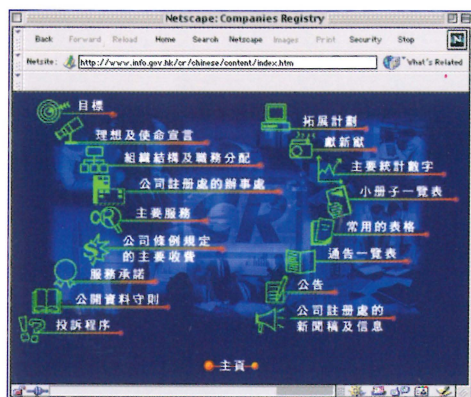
Netscape: Companies Registry

Back Forward Reload Home Search Netscape Images Print Security Stop

Netsite: http://www.info.gov.hk/cr/chinese/content/index.htm

What's Related

目標

理想及使命宣言

組織結構及職務分配

公司註冊處的辦事處

主要服務

公司條例規定的主要收費

服務承諾

公開資料守則

投訴程序

拓展計劃

獻新獻

主要統計數字

小冊子一覽表

常用的表格

通告一覽表

公告

公司註冊處的新聞稿及信息

主頁